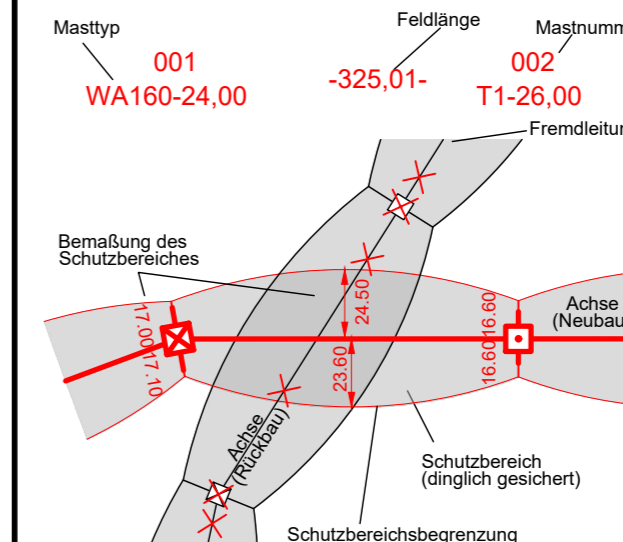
Masttyp

Feldlänge

Mastnumm

001
WA160-24,00

-325,01-

002
T1-26,00

Fremdleitur

Bemaßung des Schutzbereiches

17.00

17.10

24.50

23.60

16.60

16.60

Achse (Neubau

Achse (Rückbau)

Schutzbereich (dinglich gesichert)

Schutzbereichsbegrenzung